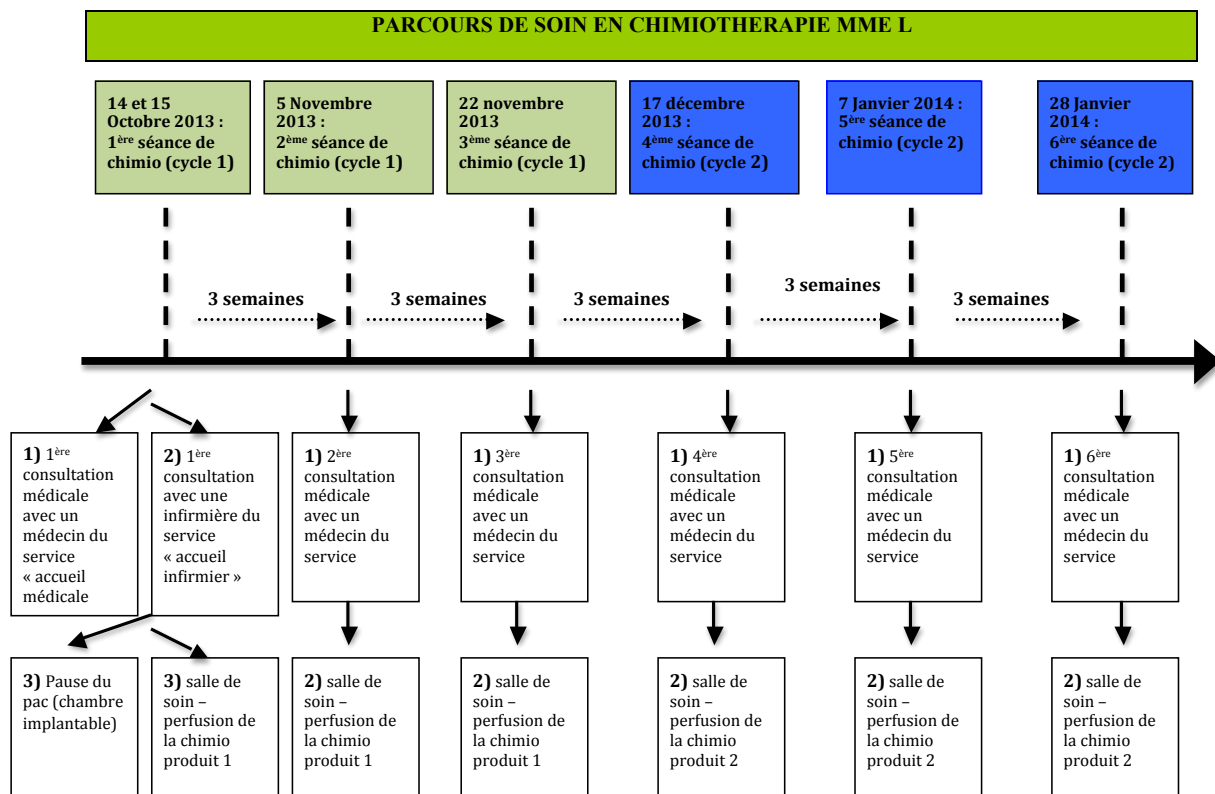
PARCOURS DE SOIN EN CHIMIOTHERAPIE MME L

14 et 15 Octobre 2013 : 1$^{ère}$ séance de chimio (cycle 1)

5 Novembre 2013 : 2$^{ème}$ séance de chimio (cycle 1)

22 novembre 2013 3$^{ème}$ séance de chimio (cycle 1)

17 décembre 2013 : 4$^{ème}$ séance de chimio (cycle 2)

7 Janvier 2014 : 5$^{ère}$ séance de chimio (cycle 2)

28 Janvier 2014 : 6$^{ère}$ séance de chimio (cycle 2)

3 semaines

3 semaines

3 semaines

3 semaines

3 semaines

1) 1$^{ère}$ consultation médicale avec un médecin du service « accueil médicale

2) 1$^{ère}$ consultation avec une infirmière du service « accueil infirmier »

1) 2$^{ère}$ consultation médicale avec un médecin du service

1) 3$^{ère}$ consultation médicale avec un médecin du service

1) 4$^{ère}$ consultation médicale avec un médecin du service

1) 5$^{ère}$ consultation médicale avec un médecin du service

1) 6$^{ère}$ consultation médicale avec un médecin du service

3) Pause du pac (chambre implantable)

3) salle de soin – perfusion de la chimio produit 1

2) salle de soin – perfusion de la chimio produit 1

2) salle de soin – perfusion de la chimio produit 1

2) salle de soin – perfusion de la chimio produit 2

2) salle de soin – perfusion de la chimio produit 2

2) salle de soin – perfusion de la chimio produit 2